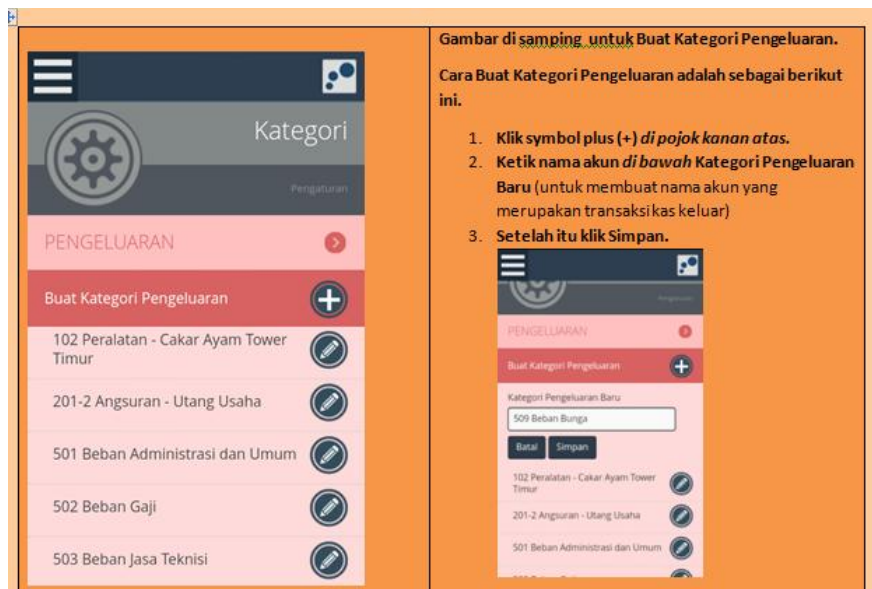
Kategori

Pengaturan

PENGELUARAN

Buat Kategori Pengeluaran

102 Peralatan - Cakar Ayam Tower Timur

201-2 Angsuran - Utang Usaha

501 Beban Administrasi dan Umum

502 Beban Gaji

503 Beban Jasa Teknisi

Gambar di samping untuk Buat Kategori Pengeluaran.

Cara Buat Kategori Pengeluaran adalah sebagai berikut ini.

1. Klik symbol plus (+) di pojok kanan atas.
2. Ketik nama akun di bawah Kategori Pengeluaran Baru (untuk membuat nama akun yang merupakan transaksi kas keluar)
3. Setelah itu klik Simpan.

Pengaturan

PENGELUARAN

Buat Kategori Pengeluaran

Kategori Pengeluaran Baru

509 Beban Bunga

Batal Simpan

102 Peralatan - Cakar Ayam Tower Timur

201-2 Angsuran - Utang Usaha

501 Beban Administrasi dan Umum

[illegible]